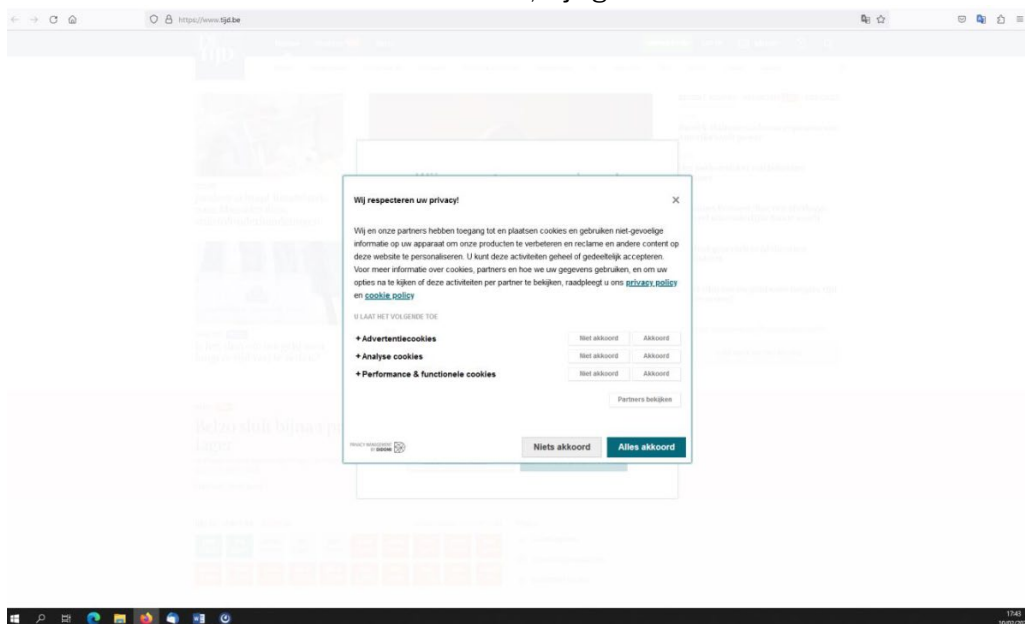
https://www.tijd.be

Wij respecteren uw privacy!

×

Wij en onze partners hebben toegang tot en plaatsen cookies en gebruiken niet-gevoelige informatie op uw apparaat om onze producten te verbeteren en reclame en andere content op deze website te personaliseren. U kunt deze activiteiten geheel of gedeeltelijk accepteren. Voor meer informatie over cookies, partners en hoe we uw gegevens gebruiken, en om uw opties na te kijken of deze activiteiten per partner te bekijken, raadpleegt u ons privacy policy en cookie policy.

U LAAT HET VOLGENDE TOE

| | | |
|---|---|---|
| + Advertentiecookies | Niet akkoord | Akkoord |
| + Analyse cookies | Niet akkoord | Akkoord |
| + Performance & functionele cookies | Niet akkoord | Akkoord |

Partners bekijken

PRIVACY MANAGEMENT BY DIDOMI

Niets akkoord

Alles akkoord

Bekro slult bijnas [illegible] lager

17:43